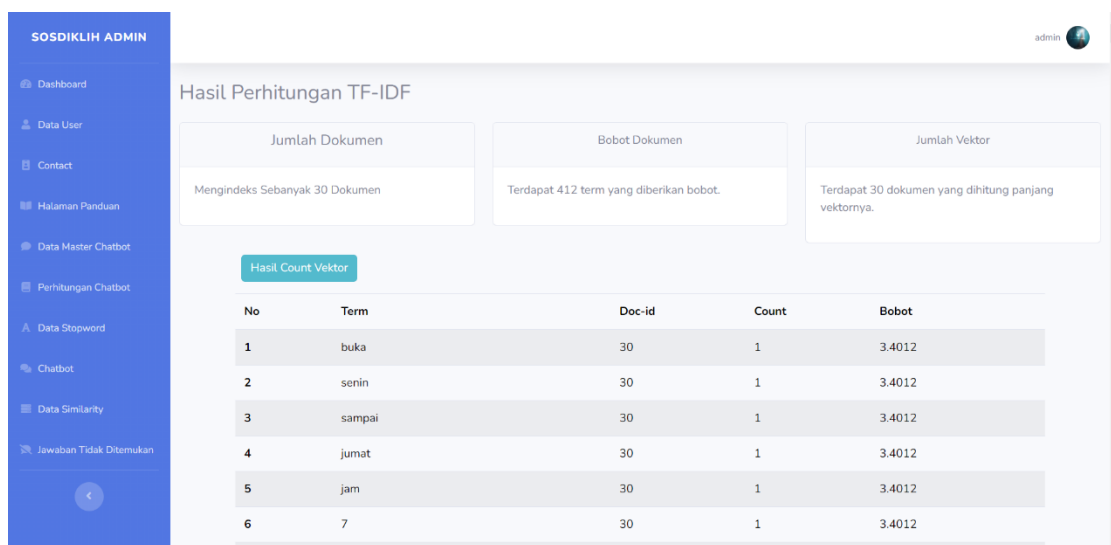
SOSDIKLIH ADMIN

Dashboard

Data User

Contact

Halaman Panduan

Data Master Chatbot

Perhitungan Chatbot

Data Stopword

Chatbot

Data Similarity

Jawaban Tidak Ditemukan

admin

Hasil Perhitungan TF-IDF

Jumlah Dokumen

Mengindeks Sebanyak 30 Dokumen

Bobot Dokumen

Terdapat 412 term yang diberikan bobot.

Jumlah Vektor

Terdapat 30 dokumen yang dihitung panjang vektornya.

Hasil Count Vektor

| No | Term | Doc-id | Count | Bobot |
|---|---|---|---|---|
| 1 | buka | 30 | 1 | 3.4012 |
| 2 | senin | 30 | 1 | 3.4012 |
| 3 | sampai | 30 | 1 | 3.4012 |
| 4 | jumat | 30 | 1 | 3.4012 |
| 5 | jam | 30 | 1 | 3.4012 |
| 6 | 7 | 30 | 1 | 3.4012 |